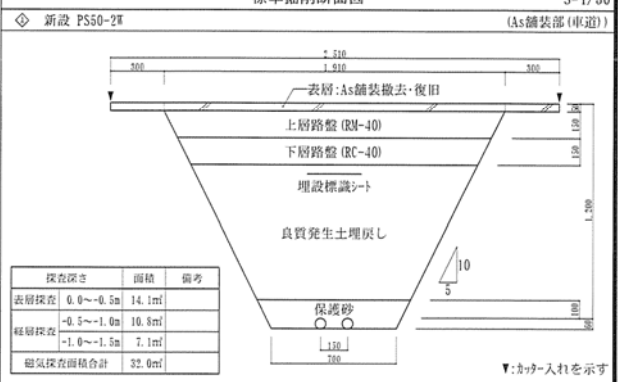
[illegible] 3-4/50

④ 新設 PS50-2W

(As舗装部(車道))

2,510

300

1,910

300

表層:As舗装撤去・復旧

上層路盤 (RM-40)

下層路盤 (RC-40)

埋設標識シート

良質発生土埋戻し

10

5

保護砂

150

700

1,200

150

150

100

50

| 探査深さ | | 面積 | 備考 |
|---|---|---|---|
| 表層探査 | 0.0〜-0.5m | 14.1㎡ | |
| 経層探査 | -0.5〜-1.0m | 10.8㎡ | |
| | -1.0〜-1.5m | 7.1㎡ | |
| 磁気探査面積合計 | | 32.0㎡ | |

▼:カッター入れを示す